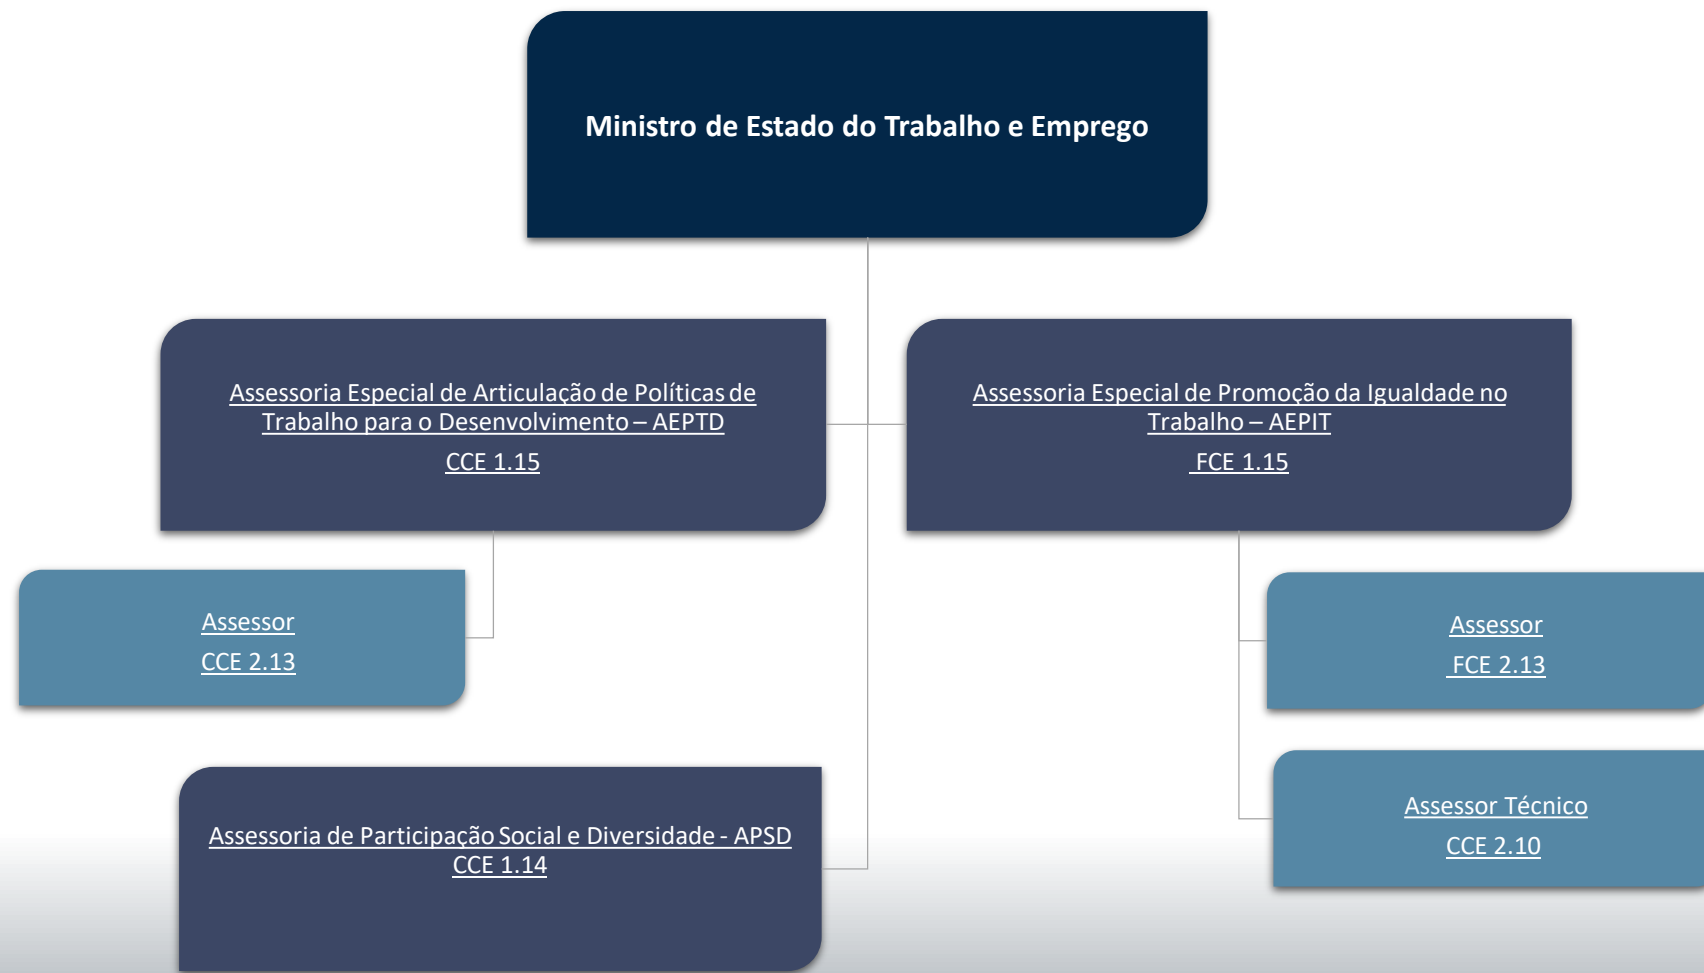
Ministro de Estado do Trabalho e Emprego

Assessoria Especial de Articulação de Políticas de Trabalho para o Desenvolvimento – AEPTD
CCE 1.15

Assessoria Especial de Promoção da Igualdade no Trabalho – AEPIT
FCE 1.15

Assessor
CCE 2.13

Assessor
FCE 2.13

Assessoria de Participação Social e Diversidade - APSD
CCE 1.14

Assessor Técnico
CCE 2.10